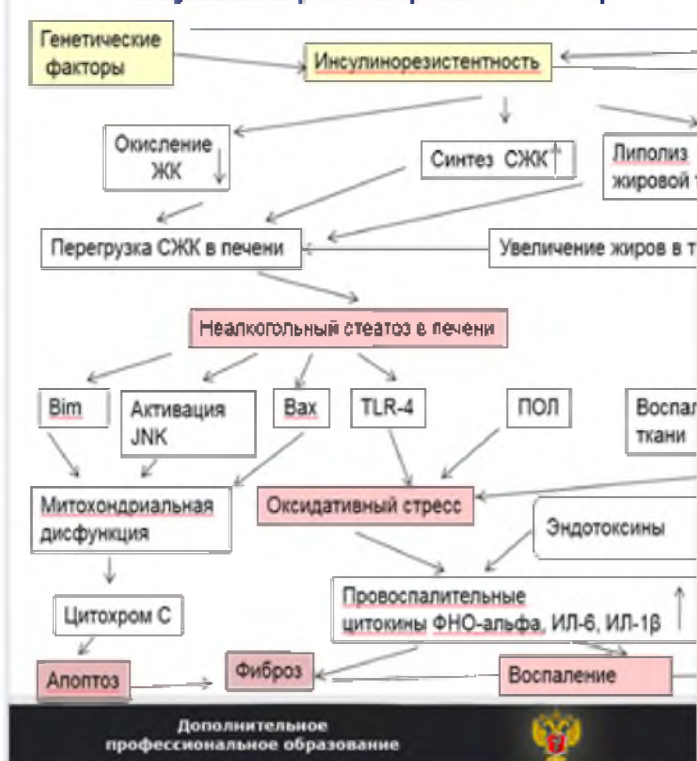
Генетические факторы

Инсулинорезистентность

Окисление ЖК ↓

Синтез СЖК ↑

Липолиз жировой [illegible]

Перегрузка СЖК в печени

Увеличение жиров в т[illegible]

Неалкогольный стеатоз в печени

Bim

Активация JNK

Bax

TLR-4

ПОЛ

Воспал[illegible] ткани

Митохондриальная дисфункция

Оксидативный стресс

Эндотоксины

Цитохром С

Провоспалительные цитокины ФНО-альфа, ИЛ-6, ИЛ-1β ↑

Апоптоз

Фиброз

Воспаление

Дополнительное профессиональное образование